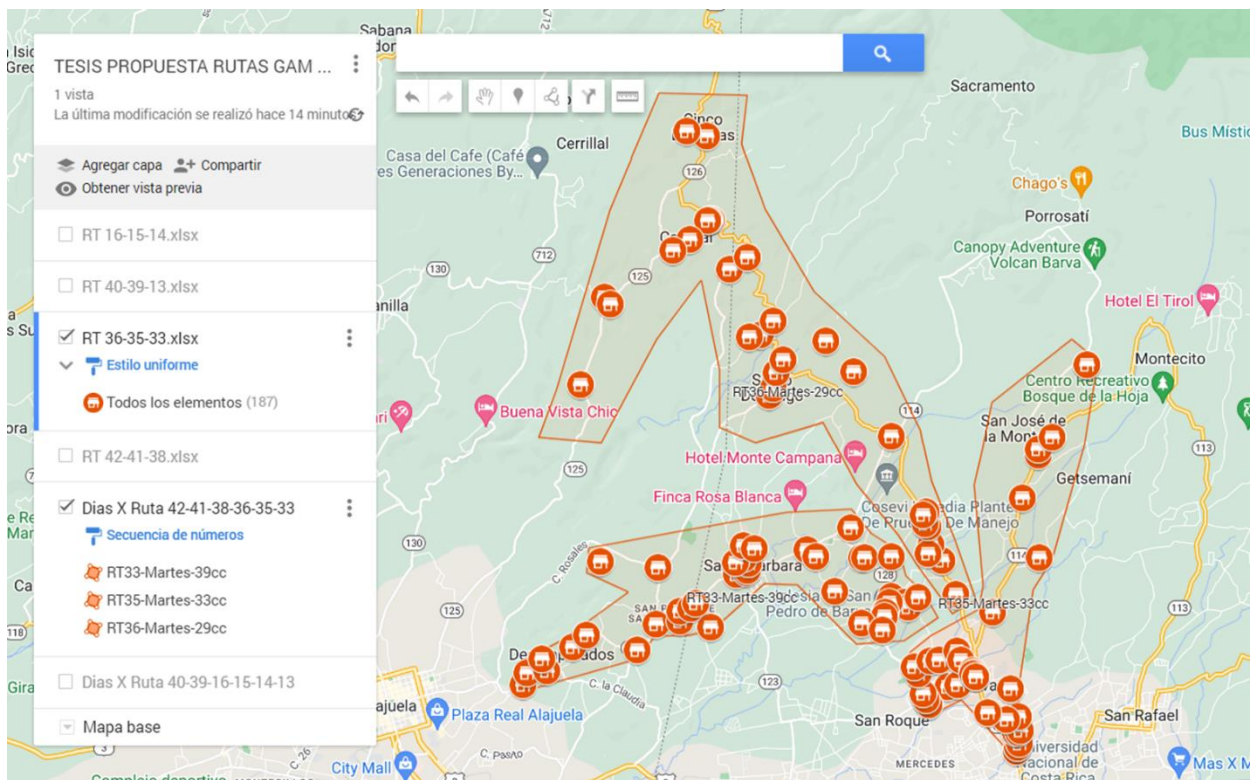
TESIS PROPUESTA RUTAS GAM ...
1 vista
La última modificación se realizó hace 14 minutos

Agregar capa
Compartir
Obtener vista previa

RT 16-15-14.xlsx
RT 40-39-13.xlsx
RT 36-35-33.xlsx
Estilo uniforme
Todos los elementos (187)
RT 42-41-38.xlsx
Dias X Ruta 42-41-38-36-35-33
Secuencia de números
RT33-Martes-39cc
RT35-Martes-33cc
RT36-Martes-29cc
Dias X Ruta 40-39-16-15-14-13
Mapa base

Sabana
Cerrillal
Casa del Cafe (Café Generaciones By...
Sacramento
Bus Místic
Chago's
Porrosatí
Canopy Adventure Volcan Barva
Hotel El Tirol
Montecito
Centro Recreativo Bosque de la Hoja
San José de la Mon
Getsemaní
Buena Vista Chic
Hotel Monte Campana
Finca Rosa Blanca
Cosevi Pista De Prueba De Manejo
RT36-Martes-29cc
RT33-Martes-39cc
RT35-Martes-33cc
Santa Bárbara
San Pedro de Barva
San Roque
San Rafael
Plaza Real Alajuela
Alajuela
City Mall
Mas X
Universidad Nacional de Costa Rica
MERCEDES
C. Rosales
C. la Claudia
C. Pasto
Complejo deportivo
126
125
712
130
123
114
113
118
128